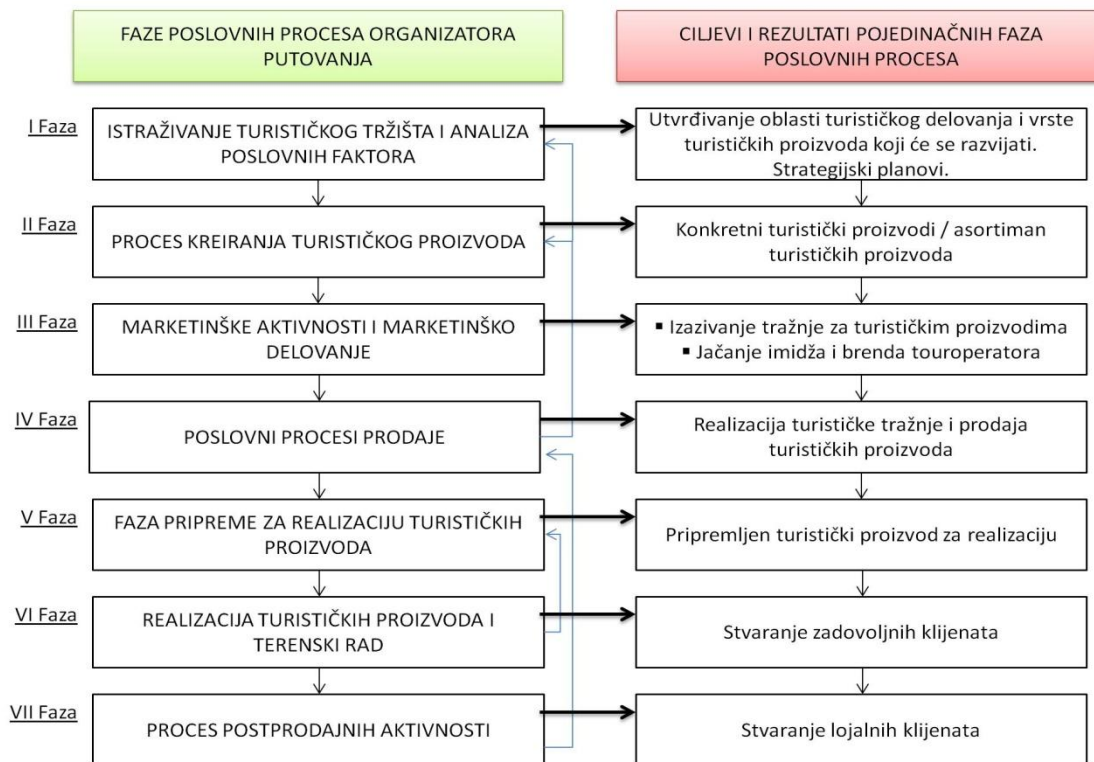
FAZE POSLOVNIH PROCESA ORGANIZATORA PUTOVANJA

CILJEVI I REZULTATI POJEDINAČNIH FAZA POSLOVNIH PROCESA

I Faza
ISTRAŽIVANJE TURISTIČKOG TRŽIŠTA I ANALIZA POSLOVNIH FAKTORA
Utvrđivanje oblasti turističkog delovanja i vrste turističkih proizvoda koji će se razvijati. Strategijski planovi.

II Faza
PROCES KREIRANJA TURISTIČKOG PROIZVODA
Konkretni turistički proizvodi / asortiman turističkih proizvoda

III Faza
MARKETINŠKE AKTIVNOSTI I MARKETINŠKO DELOVANJE
▪ Izazivanje tražnje za turističkim proizvodima
▪ Jačanje imidža i brenda touroperatora

IV Faza
POSLOVNI PROCESI PRODAJE
Realizacija turističke tražnje i prodaja turističkih proizvoda

V Faza
FAZA PRIPREME ZA REALIZACIJU TURISTIČKIH PROIZVODA
Pripremljen turistički proizvod za realizaciju

VI Faza
REALIZACIJA TURISTIČKIH PROIZVODA I TERENSKI RAD
Stvaranje zadovoljnih klijenata

VII Faza
PROCES POSTPRODAJNIH AKTIVNOSTI
Stvaranje lojalnih klijenata